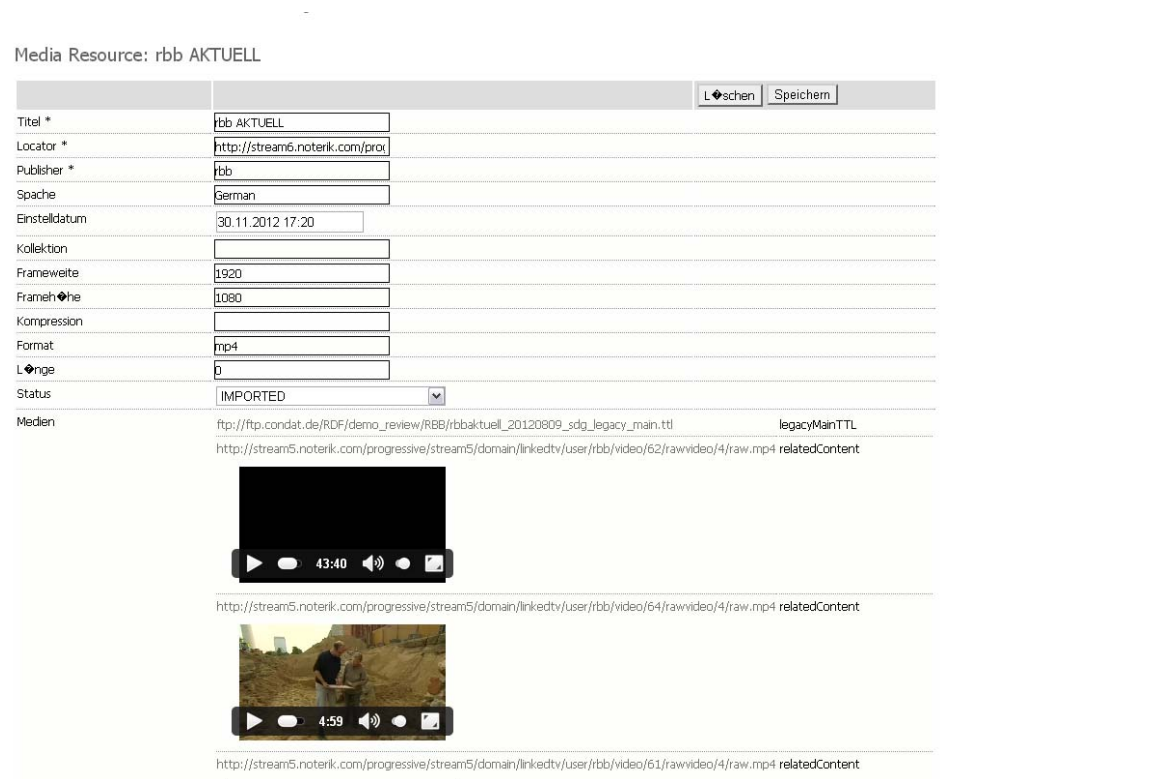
Media Resource: rbb AKTUELL

L�schen Speichern

| | |
|---|---|
| Titel * | rbb AKTUELL |
| Locator * | http://stream6.noterik.com/pro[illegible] |
| Publisher * | rbb |
| Spache | German |
| Einstelldatum | 30.11.2012 17:20 |
| Kollektion | |
| Frameweite | 1920 |
| Frameh�he | 1080 |
| Kompression | |
| Format | mp4 |
| L�nge | 0 |
| Status | IMPORTED |
| Medien | ftp://ftp.condat.de/RDF/demo_review/RBB/rbbaktuell_20120809_sdg_legacy_main.ttl legacyMainTTL |

http://stream5.noterik.com/progressive/stream5/domain/linkedtv/user/rbb/video/62/rawvideo/4/raw.mp4 relatedContent

43:40

http://stream5.noterik.com/progressive/stream5/domain/linkedtv/user/rbb/video/64/rawvideo/4/raw.mp4 relatedContent

4:59

http://stream5.noterik.com/progressive/stream5/domain/linkedtv/user/rbb/video/61/rawvideo/4/raw.mp4 relatedContent